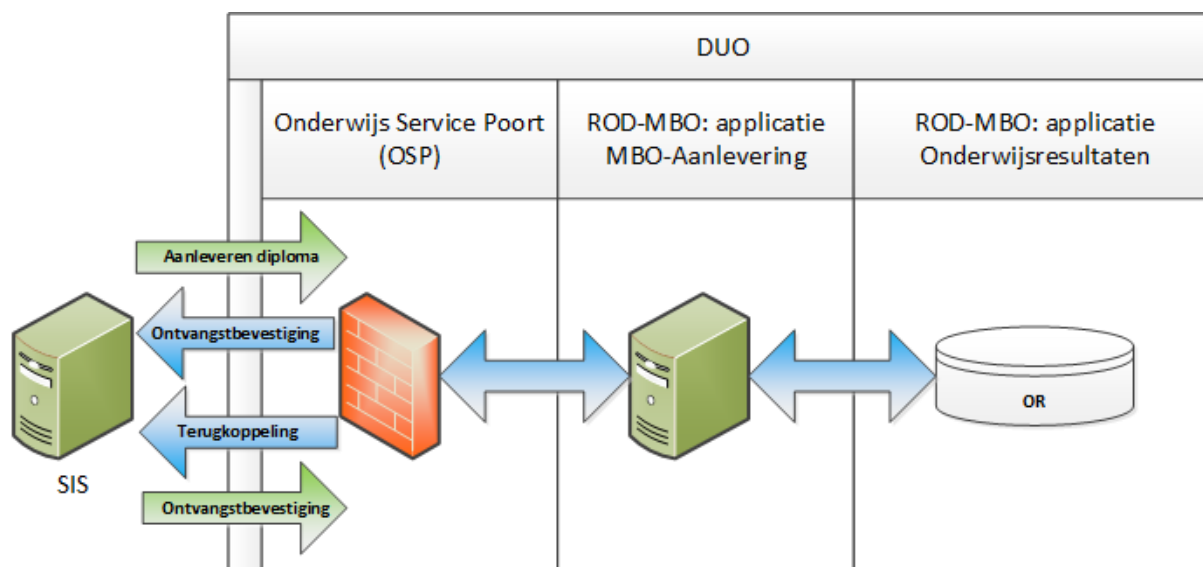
DUO

Onderwijs Service Poort (OSP)

ROD-MBO: applicatie MBO-Aanlevering

ROD-MBO: applicatie Onderwijsresultaten

Aanleveren diploma

Ontvangstbevestiging

Terugkoppeling

Ontvangstbevestiging

SIS

OR